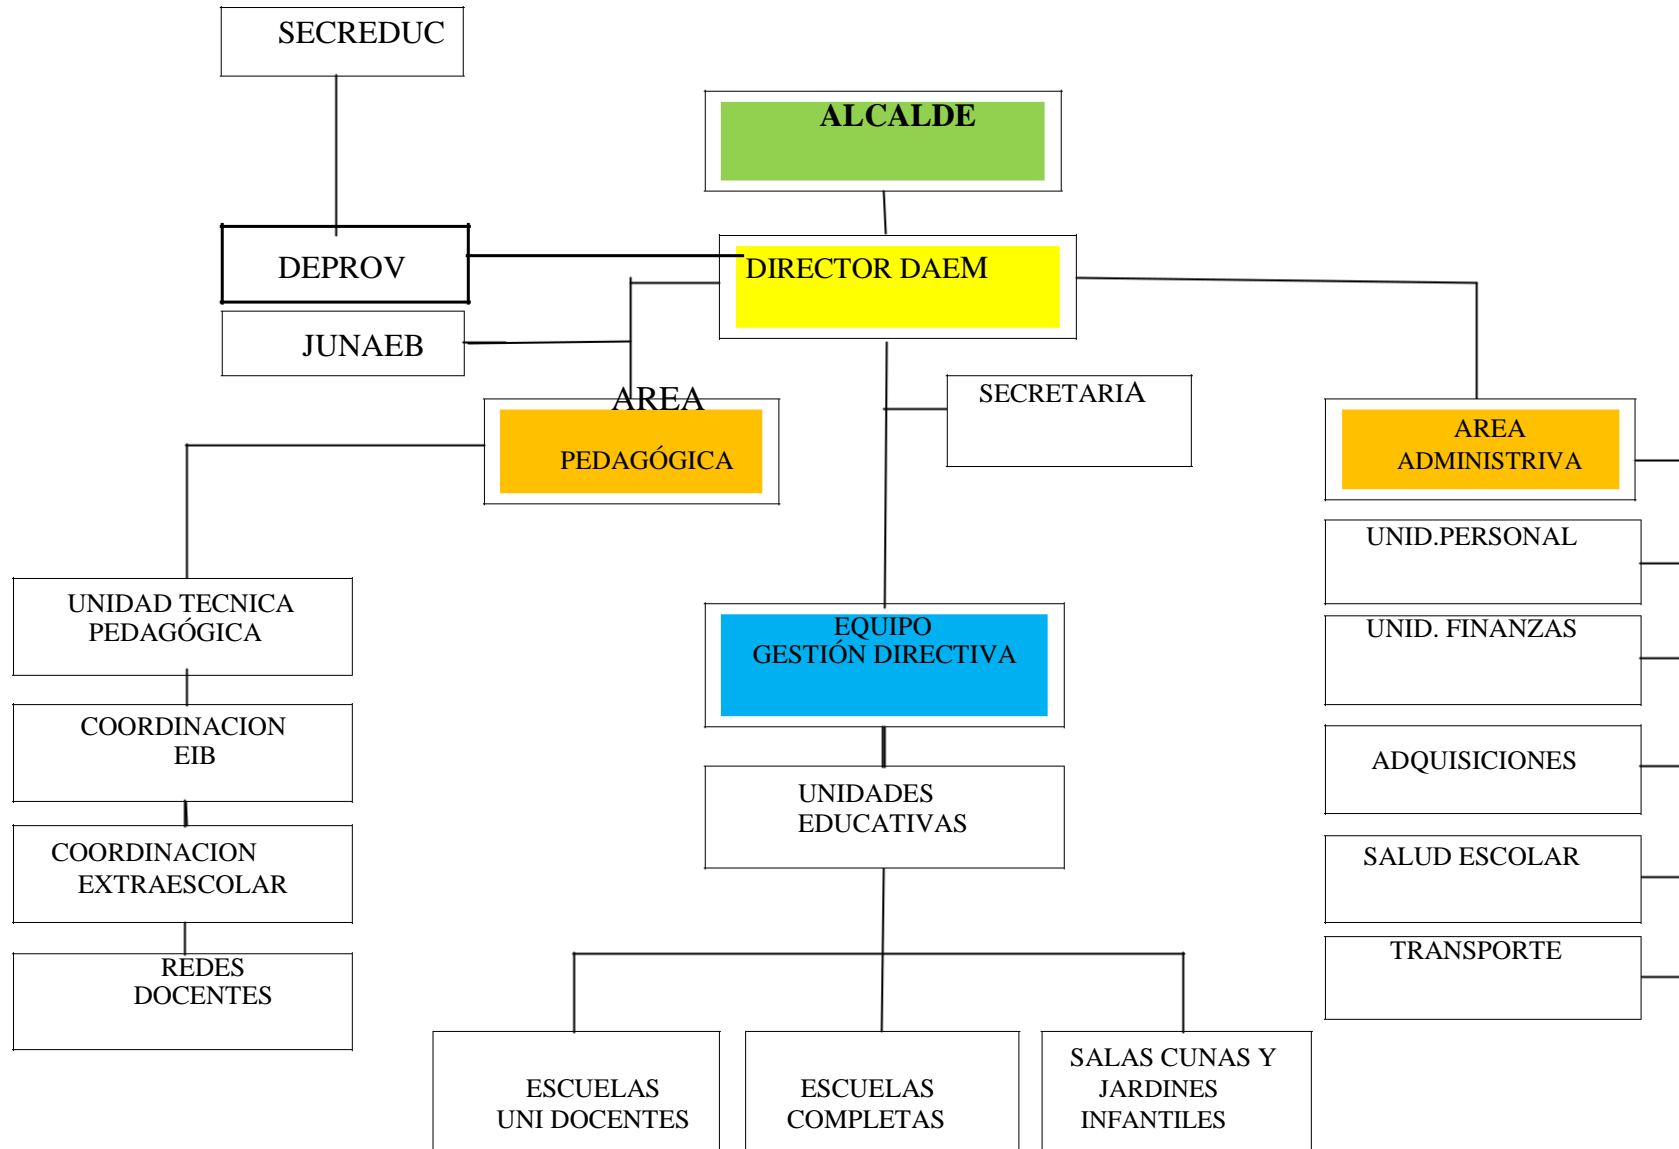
SECREDUC

ALCALDE

DEPROV

DIRECTOR DAEM

JUNAEB

AREA PEDAGÓGICA

SECRETARIA

AREA ADMINISTRIVA

UNID.PERSONAL

UNIDAD TECNICA PEDAGÓGICA

UNID. FINANZAS

EQUIPO GESTIÓN DIRECTIVA

COORDINACION EIB

ADQUISICIONES

UNIDADES EDUCATIVAS

COORDINACION EXTRAESCOLAR

SALUD ESCOLAR

TRANSPORTE

REDES DOCENTES

ESCUELAS UNI DOCENTES

ESCUELAS COMPLETAS

SALAS CUNAS Y JARDINES INFANTILES